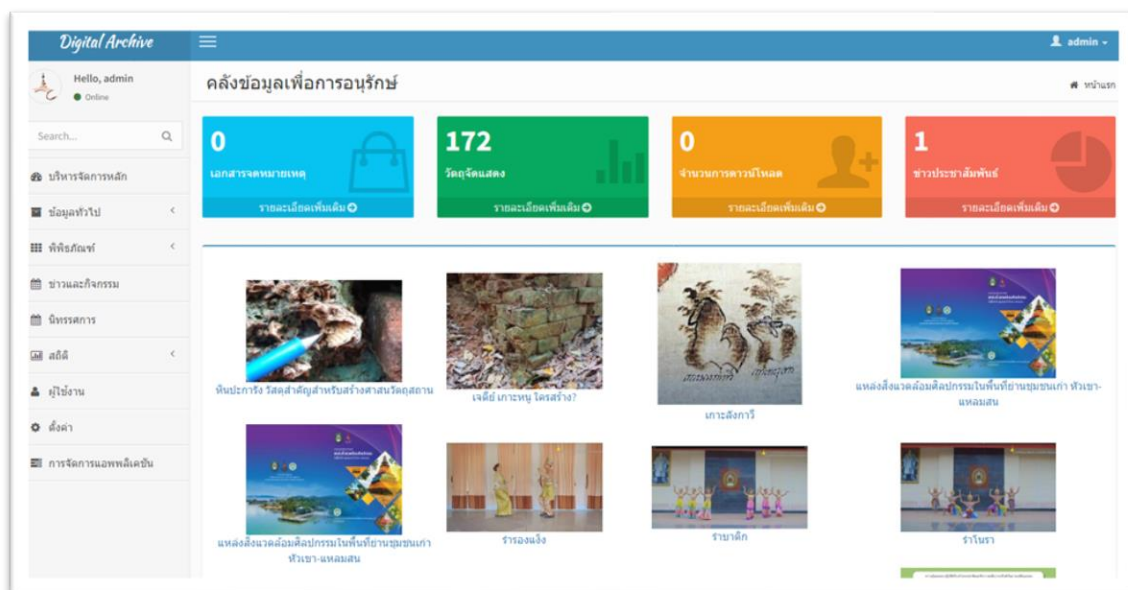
Digital Archive

admin

Hello, admin
Online

Search...

บริหารจัดการหลัก
ข้อมูลทั่วไป
พิพิธภัณฑ์
ข่าวและกิจกรรม
นิทรรศการ
สถิติ
ผู้ใช้งาน
ตั้งค่า
การจัดการแอพพลิเคชั่น

คลังข้อมูลเพื่อการอนุรักษ์

หน้าแรก

0
เอกสารจดหมายเหตุ
รายละเอียดเพิ่มเติม

172
วัตถุจัดแสดง
รายละเอียดเพิ่มเติม

0
จำนวนการดาวน์โหลด
รายละเอียดเพิ่มเติม

1
ข่าวประชาสัมพันธ์
รายละเอียดเพิ่มเติม

หินปะการัง วัสดุสำคัญสำหรับสร้างศาสนวัตถุสถาน

เจดีย์ เกาะหนู ใครสร้าง?

เกาะลังการี

แหล่งสิ่งแวดล้อมศิลปกรรมในพื้นที่ย่านชุมชนเก่า หัวเขา-แหลมสน

แหล่งสิ่งแวดล้อมศิลปกรรมในพื้นที่ย่านชุมชนเก่า หัวเขา-แหลมสน

รำรองเง็ง

ราชาดึก

รำโนรา